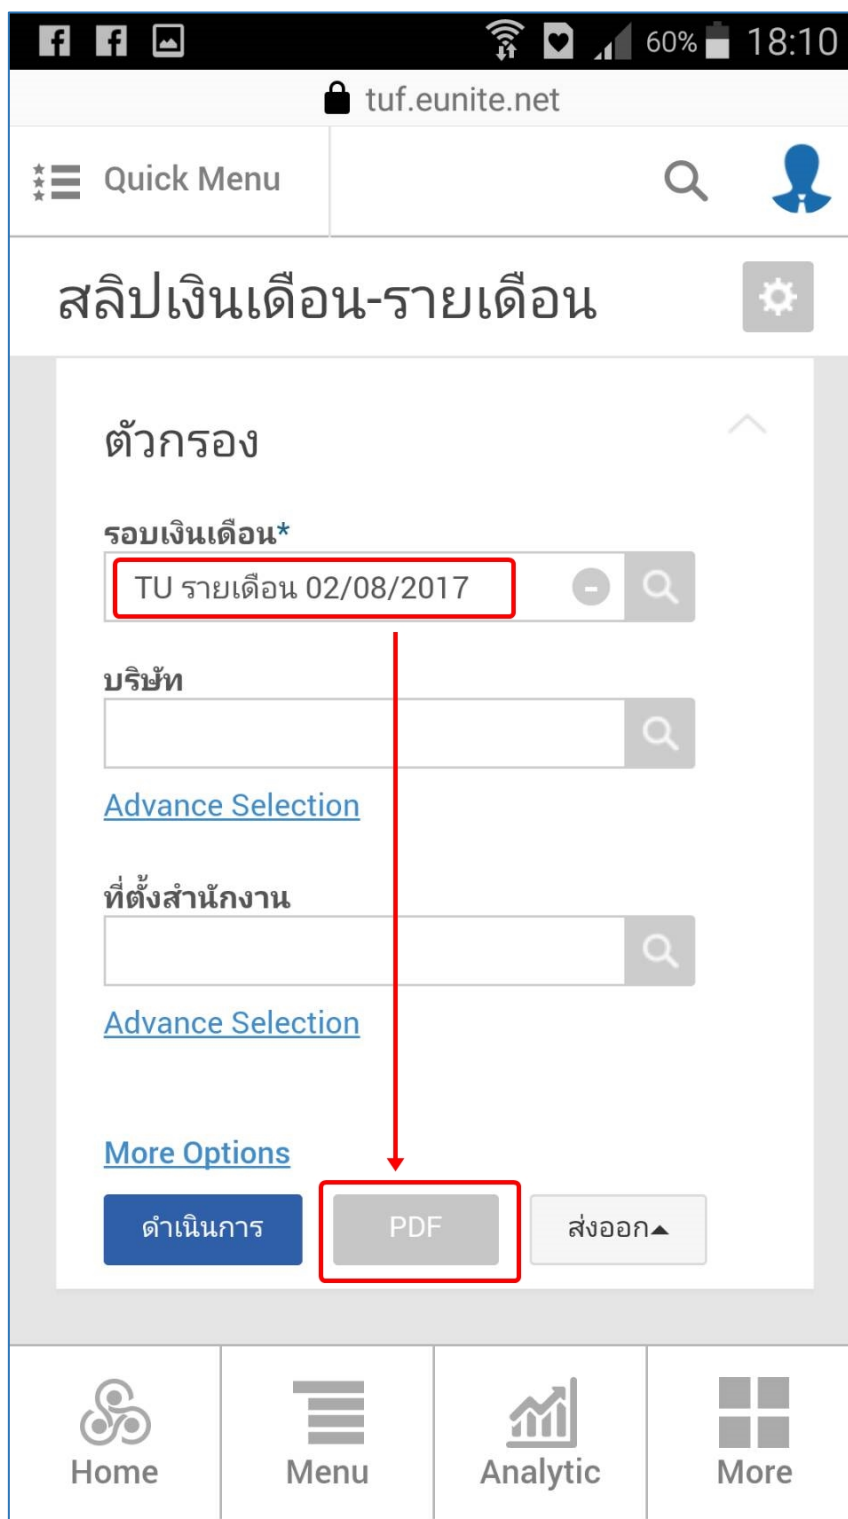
60% 18:10

tuf.eunite.net

Quick Menu

สลิปเงินเดือน-รายเดือน

ตัวกรอง

รอบเงินเดือน*

TU รายเดือน 02/08/2017

บริษัท

Advance Selection

ที่ตั้งสำนักงาน

Advance Selection

More Options

ดำเนินการ

PDF

ส่งออก▲

Home

Menu

Analytic

More